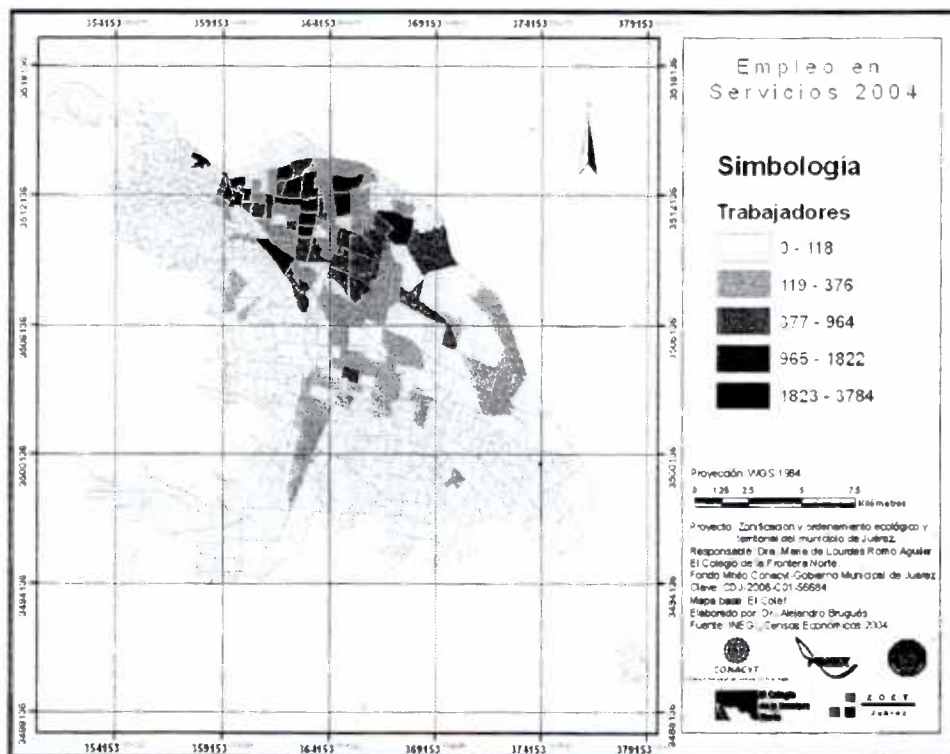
354153 359153 364153 369153 374153 379153

3518136
3512136
3506136
3500136
3494136
3488136

354153 359153 364153 369153 374153 379153

Empleo en Servicios 2004

Simbología

Trabajadores

0 - 118
119 - 376
377 - 964
965 - 1822
1823 - 3784

Proyección: WGS 1984

0 1.25 2.5 5 7.5 Kilómetros

Proyecto: Zonificación y ordenamiento ecológico y territorial del municipio de Juárez
Responsable: Dra. María de Lourdes Romo Aguilar
El Colegio de la Frontera Norte
Fondo Mixto Conacyt-Gobierno Municipal de Juárez
Clave: CDJ-2006-C01-56684
Mapa base: El Colef
Elaborado por: Dr. Alejandro Brugués
Fuente: INEGI, Censos Económicos 2004

CONACYT

El Colegio de la Frontera Norte

ZOET Juárez